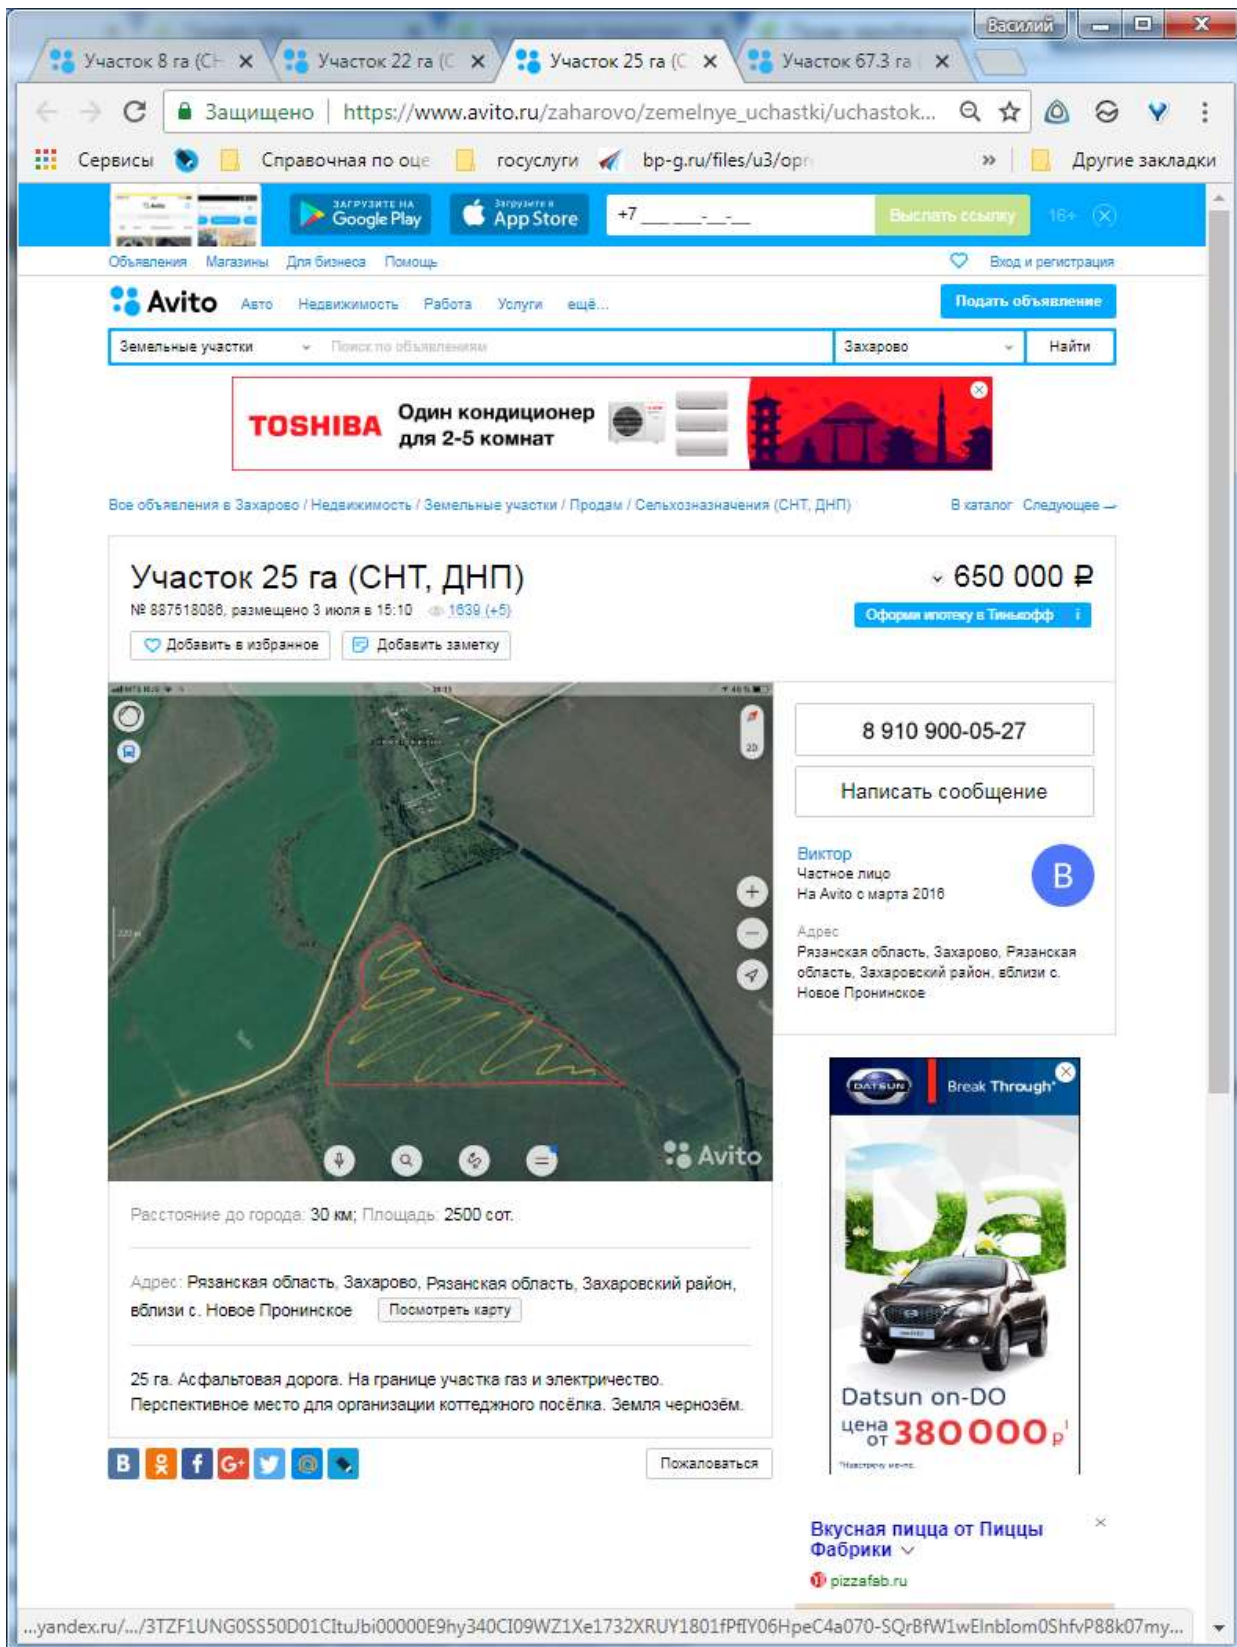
Василий

Участок 8 га (СН ×
Участок 22 га (С ×
Участок 25 га (С ×
Участок 67.3 га ×

Защищено | https://www.avito.ru/zaharovo/zemelnye_uchastki/uchastok...

Сервисы
Справочная по оце
госуслуги
bp-g.ru/files/u3/op
»
Другие закладки

ЗАГРУЗИТЕ НА Google Play
Загрузите в App Store
+7 ___ ___-__-__
Выслать ссылку
16+

Объявления Магазины Для бизнеса Помощь
Вход и регистрация

Avito Авто Недвижимость Работа Услуги ещё...
Подать объявление

Земельные участки
Поиск по объявлениям
Захарово
Найти

TOSHIBA Один кондиционер для 2-5 комнат

Все объявления в Захарово / Недвижимость / Земельные участки / Продам / Сельхозназначения (СНТ, ДНП)
В каталог Следующее →

Участок 25 га (СНТ, ДНП)
650 000 ₽
№ 887518086, размещено 3 июля в 15:10 1639 (+5)
Оформи ипотеку в Тинькофф
Добавить в избранное
Добавить заметку

Avito

8 910 900-05-27
Написать сообщение

Виктор
Частное лицо
На Avito с марта 2016
В

Адрес
Рязанская область, Захарово, Рязанская область, Захаровский район, вблизи с. Новое Пронинское

Расстояние до города: 30 км; Площадь: 2500 сот.

Адрес: Рязанская область, Захарово, Рязанская область, Захаровский район, вблизи с. Новое Пронинское
Посмотреть карту

25 га. Асфальтовая дорога. На границе участка газ и электричество. Перспективное место для организации коттеджного посёлка. Земля чернозём.

Пожаловаться

DATSUN Break Through
Datsun on-DO
цена от 380 000 ₽

Вкусная пицца от Пиццы Фабрики
pizzafab.ru

...yandex.ru/.../3TZF1UNG0SS50D01CItuJbi00000E9hy340CI09WZ1Xe1732XRUY1801fPfIY06HpeC4a070-SQrBfW1wElnblom0ShfvP88k07my...